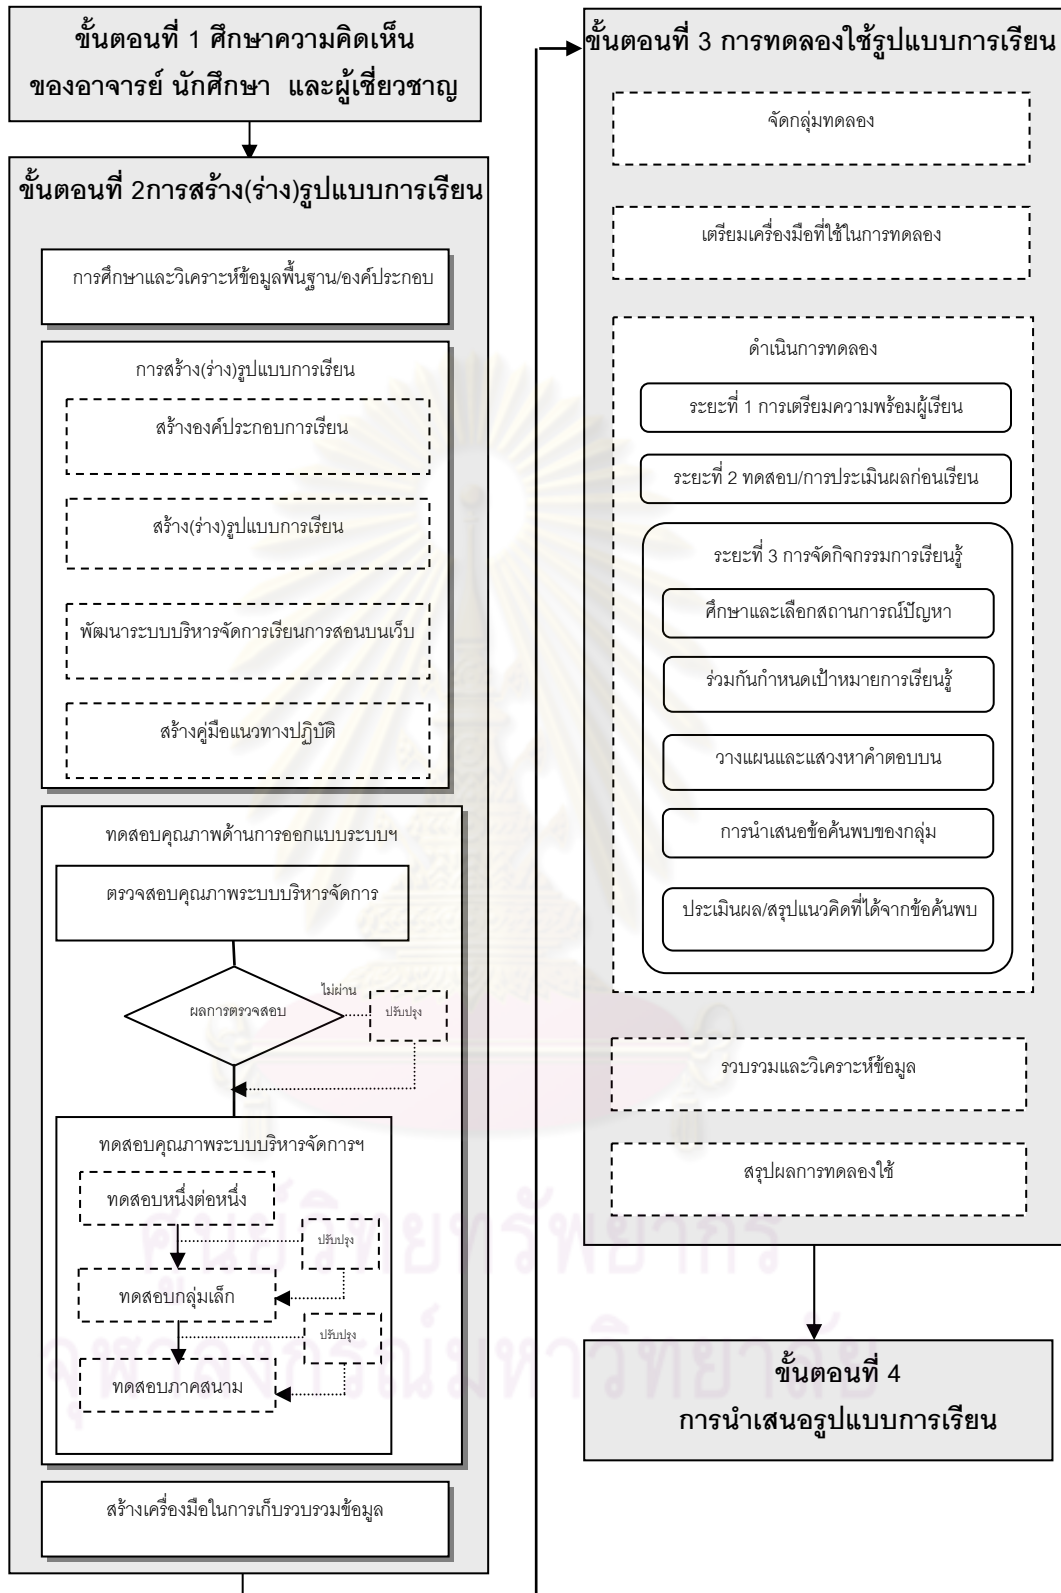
ขั้นตอนที่ 1 ศึกษาความคิดเห็นของอาจารย์ นักศึกษา และผู้เชี่ยวชาญ

ขั้นตอนที่ 2การสร้าง(ร่าง)รูปแบบการเรียน

การศึกษาและวิเคราะห์ข้อมูลพื้นฐาน/องค์ประกอบ

การสร้าง(ร่าง)รูปแบบการเรียน

สร้างองค์ประกอบการเรียน

สร้าง(ร่าง)รูปแบบการเรียน

พัฒนาระบบบริหารจัดการเรียนการสอนบนเว็บ

สร้างคู่มือแนวทางปฏิบัติ

ทดสอบคุณภาพด้านการออกแบบระบบฯ

ตรวจสอบคุณภาพระบบบริหารจัดการ

ผลการตรวจสอบ

ไม่ผ่าน

ปรับปรุง

ทดสอบคุณภาพระบบบริหารจัดการฯ

ทดสอบหนึ่งต่อหนึ่ง

ปรับปรุง

ทดสอบกลุ่มเล็ก

ปรับปรุง

ทดสอบภาคสนาม

สร้างเครื่องมือในการเก็บรวบรวมข้อมูล

ขั้นตอนที่ 3 การทดลองใช้รูปแบบการเรียน

จัดกลุ่มทดลอง

เตรียมเครื่องมือที่ใช้ในการทดลอง

ดำเนินการทดลอง

ระยะที่ 1 การเตรียมความพร้อมผู้เรียน

ระยะที่ 2 ทดสอบ/การประเมินผลก่อนเรียน

ระยะที่ 3 การจัดกิจกรรมการเรียนรู้

ศึกษาและเลือกสถานการณ์ปัญหา

ร่วมกันกำหนดเป้าหมายการเรียนรู้

วางแผนและแสวงหาคำตอบบน

การนำเสนอข้อค้นพบของกลุ่ม

ประเมินผล/สรุปแนวคิดที่ได้จากข้อค้นพบ

รวบรวมและวิเคราะห์ข้อมูล

สรุปผลการทดลองใช้

ขั้นตอนที่ 4 การนำเสนอรูปแบบการเรียน